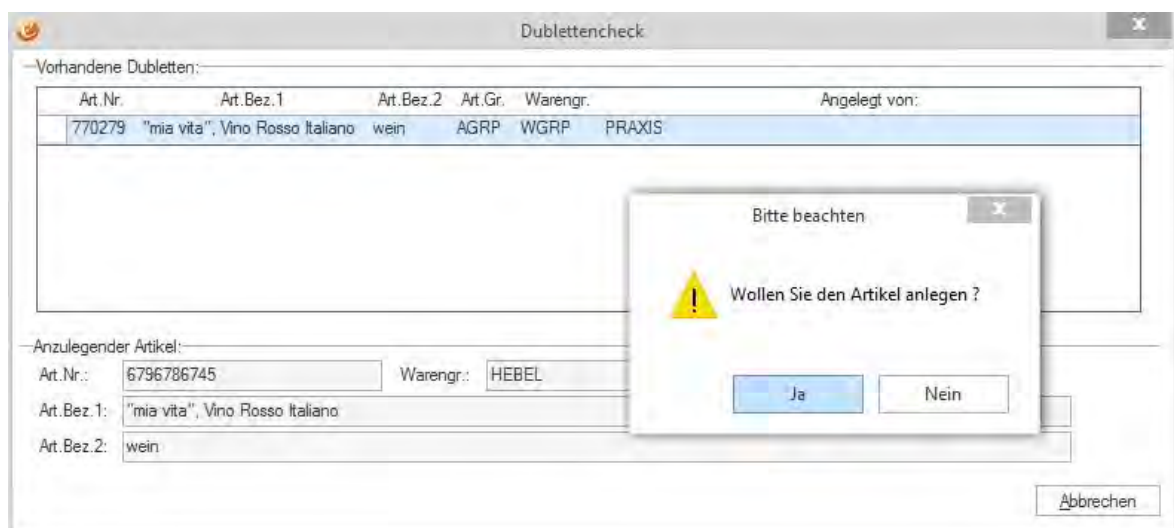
Dublettencheck

Vorhandene Dubletten:

| Art.Nr. | Art.Bez.1 | Art.Bez.2 | Art.Gr. | Warengr. | | Angelegt von: |
|---|---|---|---|---|---|---|
| 770279 | "mia vita", Vino Rosso Italiano | wein | AGRP | WGRP | PRAXIS | |

Bitte beachten

Wollen Sie den Artikel anlegen ?

Ja Nein

Anzulegender Artikel:

Art.Nr.: 6796786745 Warengr.: HEBEL

Art.Bez.1: "mia vita", Vino Rosso Italiano

Art.Bez.2: wein

Abbrechen